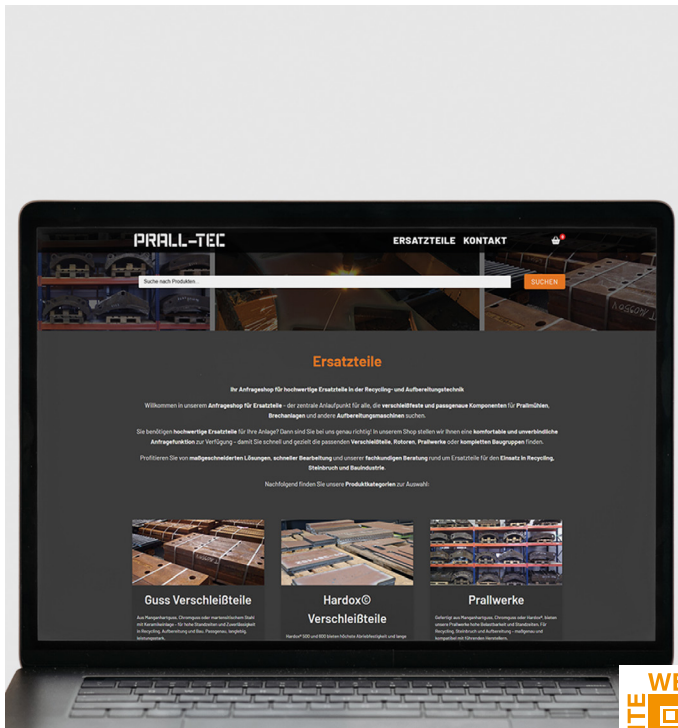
PRALL-TEC

ERSATZTEILE KONTAKT

Suche nach Produkten...

SUCHEN

Ersatzteile

Ihr Anfrageshop für hochwertige Ersatzteile in der Recycling- und Aufbereitungstechnik

Willkommen in unserem Anfrageshop für Ersatzteile – der zentrale Anlaufpunkt für alle, die verschleißfeste und passgenaue Komponenten für Prallmühlen, Brechanlagen und andere Aufbereitungsmaschinen suchen.

Sie benötigen hochwertige Ersatzteile für Ihre Anlage? Dann sind Sie bei uns genau richtig! In unserem Shop stellen wir Ihnen eine komfortable und unverbindliche Anfragefunktion zur Verfügung – damit Sie schnell und gezielt die passenden Verschleißteile, Rotoren, Prallwerke oder kompletten Baugruppen finden.

Profitieren Sie von maßgeschneiderten Lösungen, schneller Bearbeitung und unserer fachkundigen Beratung rund um Ersatzteile für den Einsatz in Recycling, Steinbruch und Bauindustrie.

Nachfolgend finden Sie unsere Produktkategorien zur Auswahl:

Guss Verschleißteile

Aus Manganhartguss, Chromguss oder martensitischem Stahl mit Keramikeinlage – für hohe Standzeiten und Zuverlässigkeit in Recycling, Aufbereitung und Bau. Passgenau, langlebig, leistungsstark.

Hardox© Verschleißteile

Hardox® 500 und 600 bieten höchste Abriebfestigkeit und lange

Prallwerke

Gefertigt aus Manganhartguss, Chromguss oder Hardox®, bieten unsere Prallwerke hohe Belastbarkeit und Standzeiten. Für Recycling, Steinbruch und Aufbereitung – maßgenau und kompatibel mit führenden Herstellern.

WE
ITE